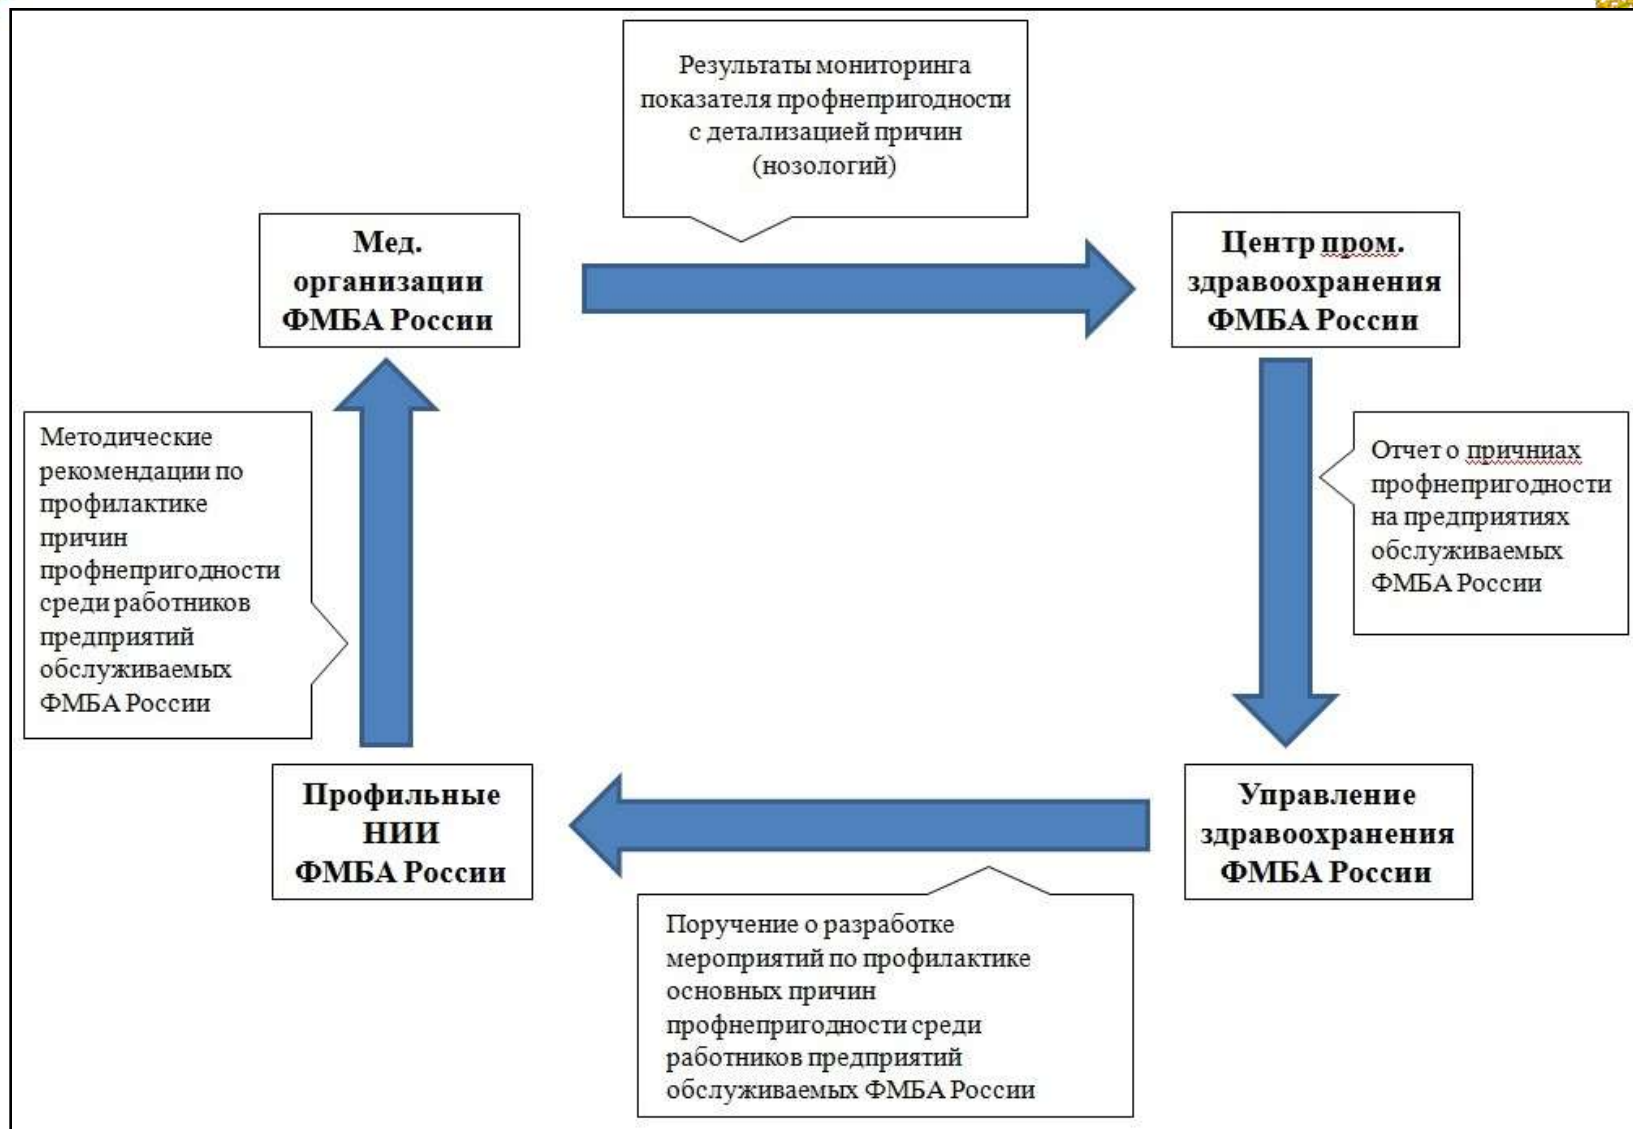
Результаты мониторинга показателя профнепригодности с детализацией причин (нозологий)

Мед. организации ФМБА России

Центр пром. здравоохранения ФМБА России

Отчет о причинах профнепригодности на предприятиях обслуживаемых ФМБА России

Методические рекомендации по профилактике причин профнепригодности среди работников предприятий обслуживаемых ФМБА России

Профильные НИИ ФМБА России

Управление здравоохранения ФМБА России

Поручение о разработке мероприятий по профилактике основных причин профнепригодности среди работников предприятий обслуживаемых ФМБА России